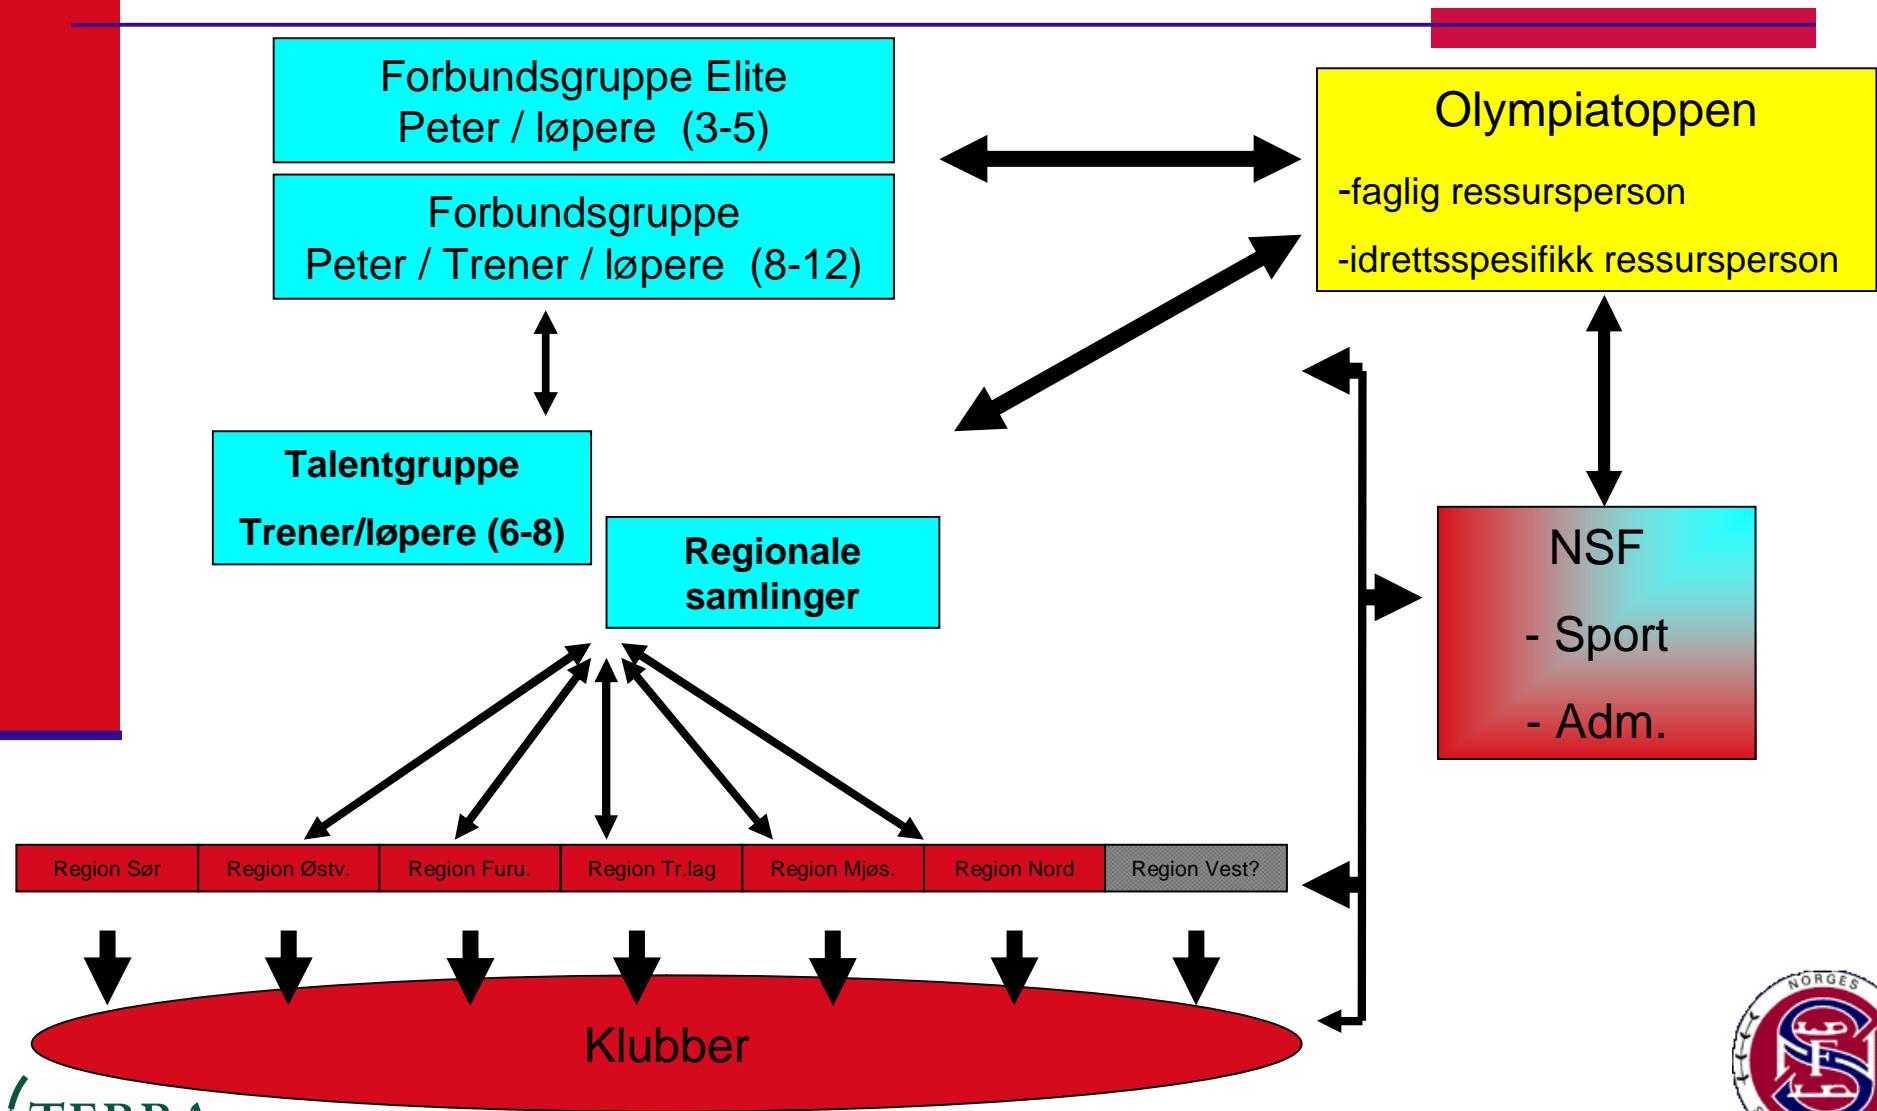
Forbundsgruppe Elite
Peter / løpere (3-5)

Forbundsgruppe
Peter / Trener / løpere (8-12)

Olympiatoppen

-faglig ressursperson

-idrettsspesifikk ressursperson

Talentgruppe

Trener/løpere (6-8)

Regionale samlinger

NSF

- Sport

- Adm.

| Region Sør | Region Østv. | Region Furu. | Region Tr.lag | Region Mjøs. | Region Nord | Region Vest? |
|---|---|---|---|---|---|---|

Klubber

NORGES

NSF

TERRA